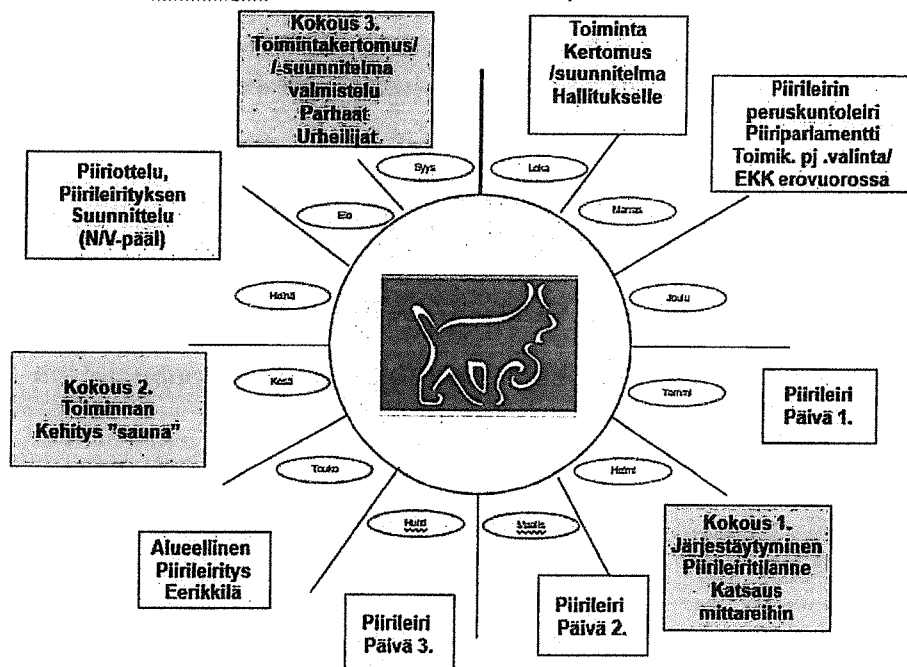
Kokous 3.
Toimintakertomus/
/-suunnitelma
valmistelu
Parhaat
Urheilijat.

Toiminta
Kertomus
/suunnitelma
Hallitukselle

Piirileirin
peruskuntoleiri
Piiriparlamentti
Toimik. pj .valinta/
EKK erovuorossa

Piiriottelu,
Piirileirityksen
Suunnittelu
(N/V-pääl)

Syys

Loka

Marras

Elo

Heinä

Joulu

Kokous 2.
Toiminnan
Kehitys "sauna"

Kesä

Tammi

Piirileiri
Päivä 1.

Touko

Helmi

Huhti

Maalis

Kokous 1.
Järjestäytyminen
Piirileiritilanne
Katsaus
mittareihin

Alueellinen
Piirileiritys
Eerikkilä

Piirileiri
Päivä 3.

Piirileiri
Päivä 2.